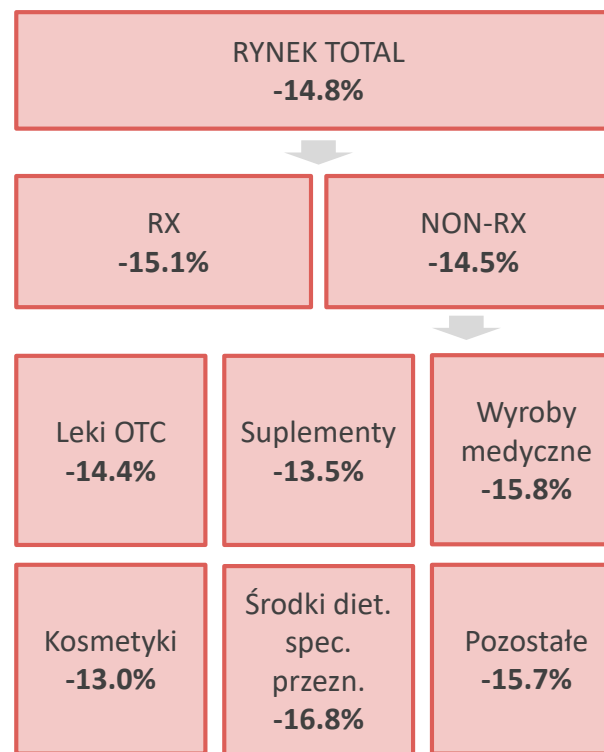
RYNEK TOTAL
**-14.8%**

RX
**-15.1%**

NON-RX
**-14.5%**

Leki OTC
**-14.4%**

Suplementy
**-13.5%**

Wyroby medyczne
**-15.8%**

Kosmetyki
**-13.0%**

Środki diet. spec. przezn.
**-16.8%**

Pozostałe
**-15.7%**